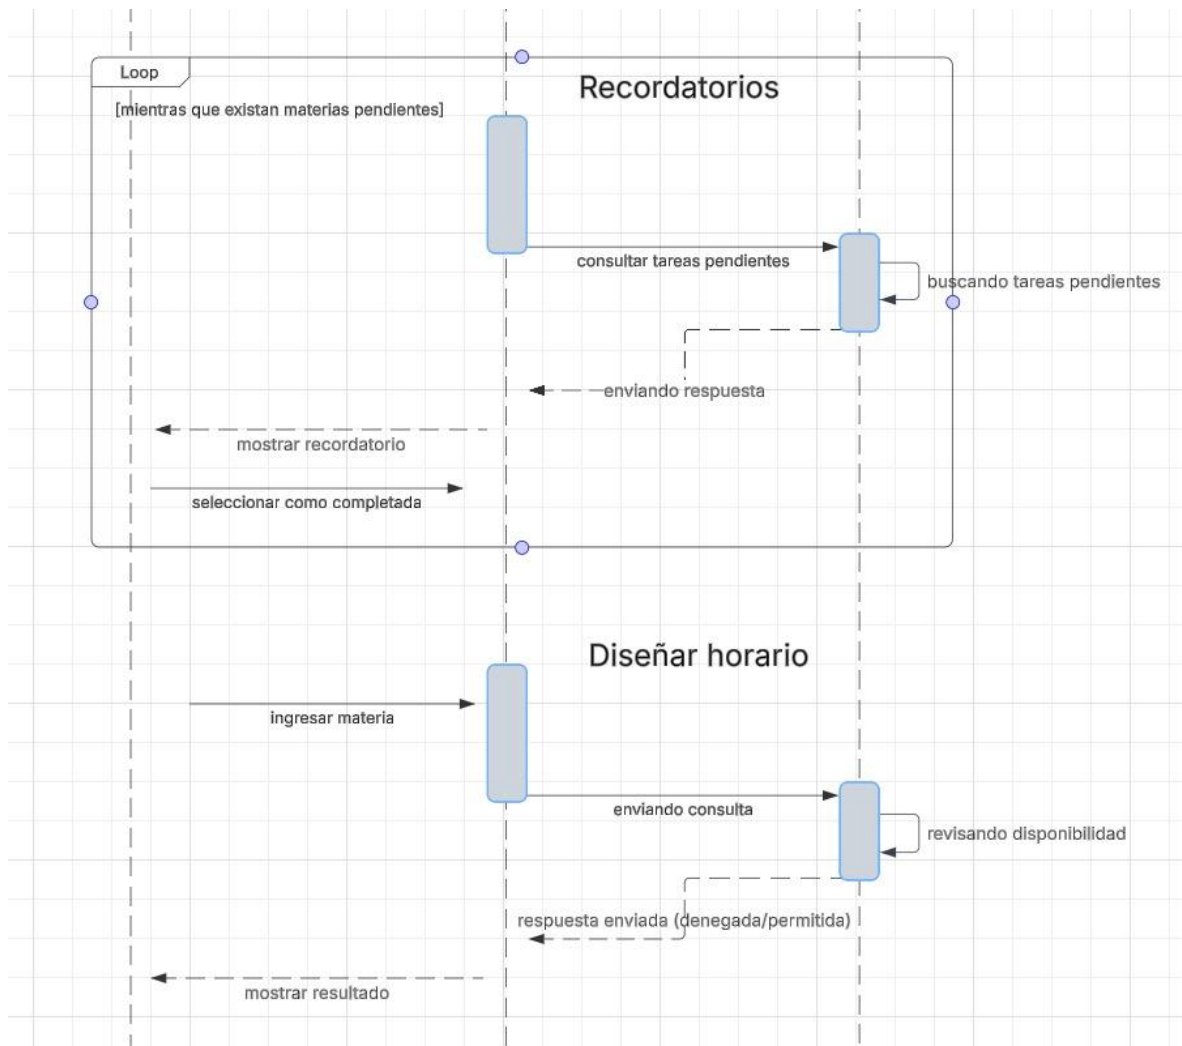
Loop

[mientras que existan materias pendientes]

Recordatorios

consultar tareas pendientes

buscando tareas pendientes

enviando respuesta

mostrar recordatorio

seleccionar como completada

Diseñar horario

ingresar materia

enviando consulta

revisando disponibilidad

respuesta enviada (denegada/permitida)

mostrar resultado